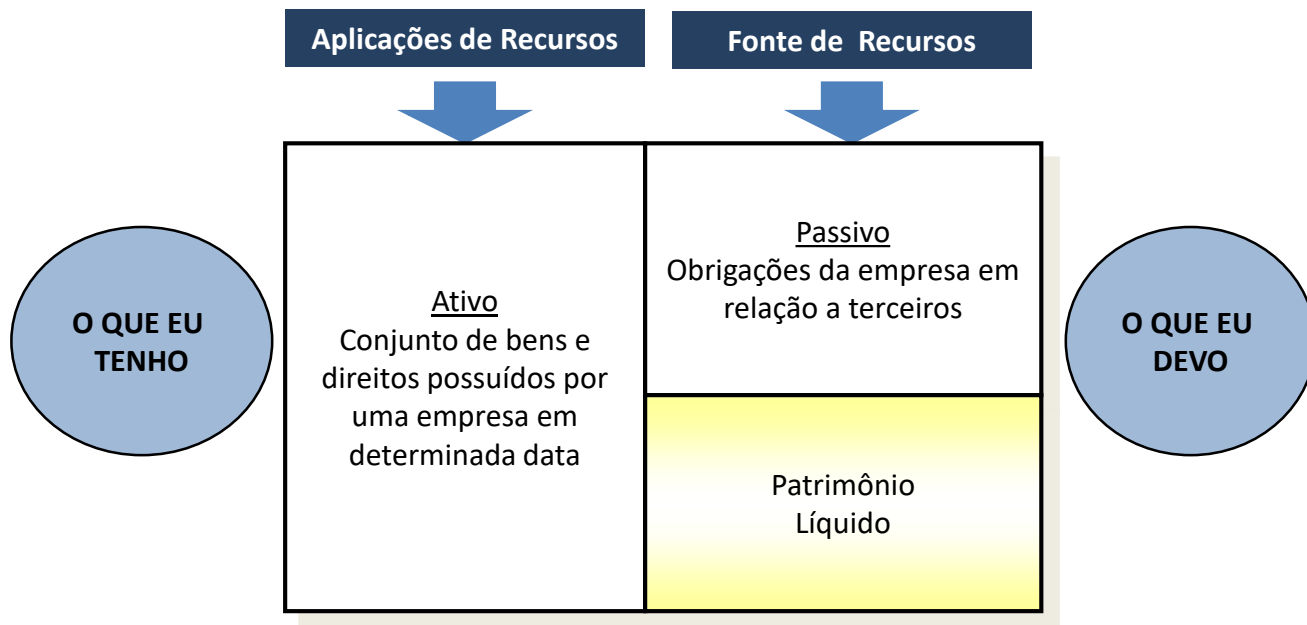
Aplicações de Recursos

Fonte de Recursos

O QUE EU TENHO

Ativo
Conjunto de bens e direitos possuídos por uma empresa em determinada data

Passivo
Obrigações da empresa em relação a terceiros

Patrimônio Líquido

O QUE EU DEVO